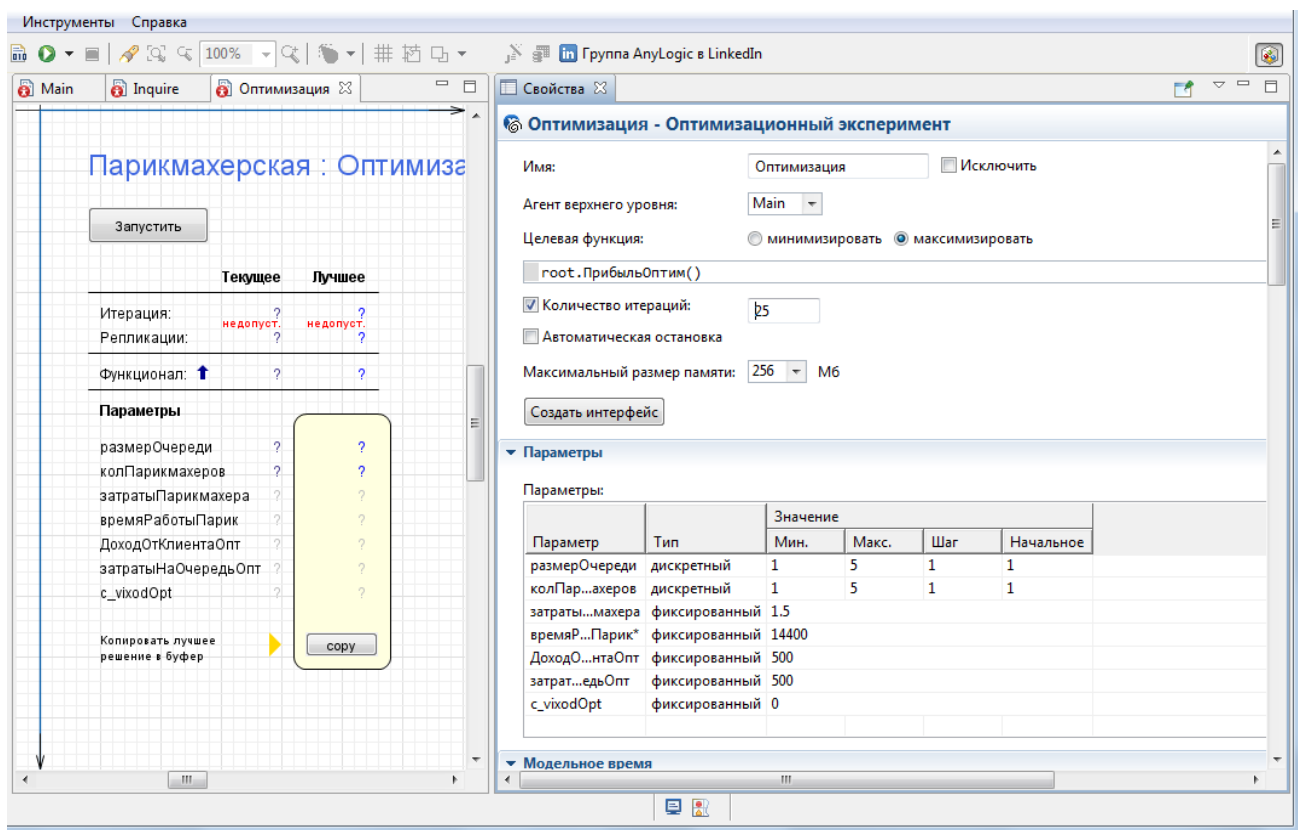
Инструменты Справка

100%

Группа AnyLogic в LinkedIn

Main | Inquire | Оптимизация

Парикмахерская : Оптимиза

Запустить

| | Текущее | Лучшее |
|---|---|---|
| Итерация: | ? недопуст. | ? недопуст. |
| Репликации: | ? | ? |
| Функционал: | ? | ? |

Параметры

| | | |
|---|---|---|
| размерОчереди | ? | ? |
| колПарикмахеров | ? | ? |
| затратыПарикмахера | ? | ? |
| времяРаботыПарик | ? | ? |
| ДоходОтКлиентаОпт | ? | ? |
| затратыНаОчередьОпт | ? | ? |
| c_vixodOpt | ? | ? |

Копировать лучшее решение в буфер

copy

Свойства

Оптимизация - Оптимизационный эксперимент

Имя: Оптимизация
Исключить

Агент верхнего уровня: Main

Целевая функция: минимизировать максимизировать

root.ПрибыльОптим()

Количество итераций: 25

Автоматическая остановка

Максимальный размер памяти: 256 Мб

Создать интерфейс

Параметры

Параметры:

| Параметр | Тип | Значение Мин. | Макс. | Шаг | Начальное |
|---|---|---|---|---|---|
| размерОчереди | дискретный | 1 | 5 | 1 | 1 |
| колПар...ахеров | дискретный | 1 | 5 | 1 | 1 |
| затраты...махера | фиксированный | 1.5 | | | |
| времяР...Парик* | фиксированный | 14400 | | | |
| ДоходО...нтаОпт | фиксированный | 500 | | | |
| затрат...едьОпт | фиксированный | 500 | | | |
| c_vixodOpt | фиксированный | 0 | | | |

Модельное время